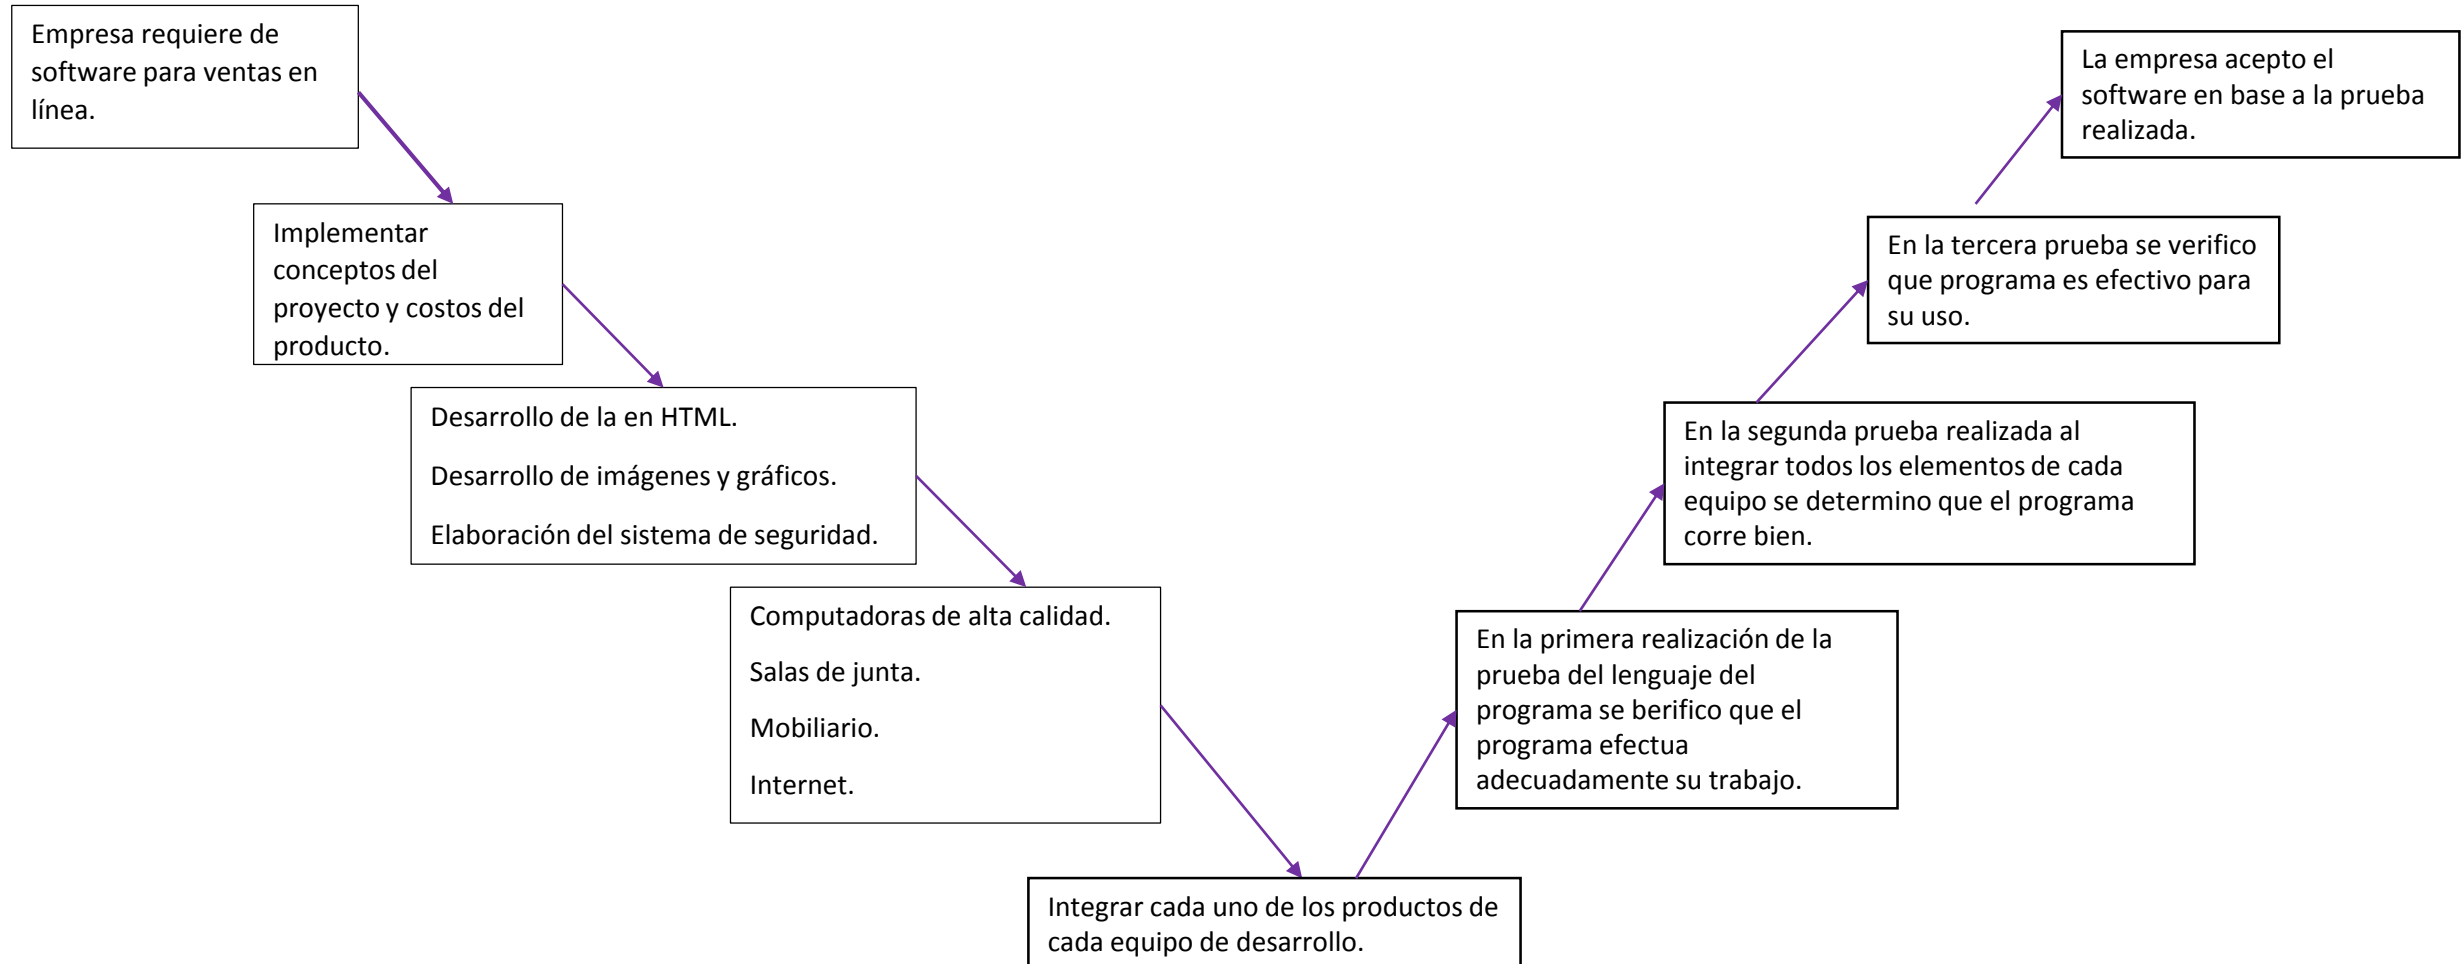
Empresa requiere de software para ventas en línea.

Implementar conceptos del proyecto y costos del producto.

Desarrollo de la en HTML.

Desarrollo de imágenes y gráficos.

Elaboración del sistema de seguridad.

Computadoras de alta calidad.

Salas de junta.

Mobiliario.

Internet.

Integrar cada uno de los productos de cada equipo de desarrollo.

En la primera realización de la prueba del lenguaje del programa se berifico que el programa efectua adecuadamente su trabajo.

En la segunda prueba realizada al integrar todos los elementos de cada equipo se determino que el programa corre bien.

En la tercera prueba se verifico que programa es efectivo para su uso.

La empresa acepto el software en base a la prueba realizada.